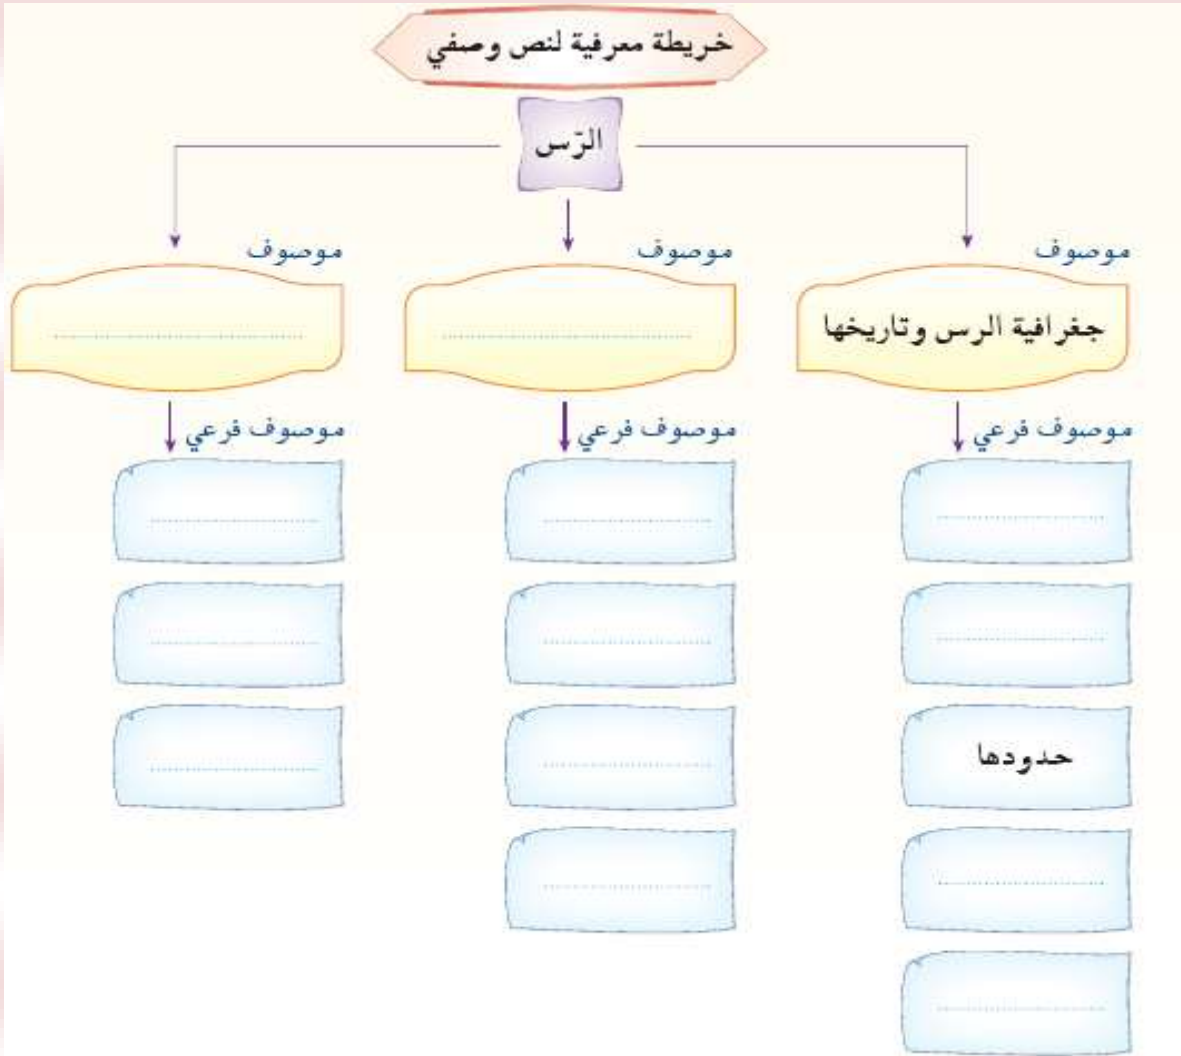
خريطة معرفية لنص وصفي

الرّس

موصوف
جغرافية الرس وتاريخها

موصوف فرعي
..................
..................
حدودها
..................
..................

موصوف
..................

موصوف فرعي
..................
..................
..................
..................

موصوف
..................

موصوف فرعي
..................
..................
..................